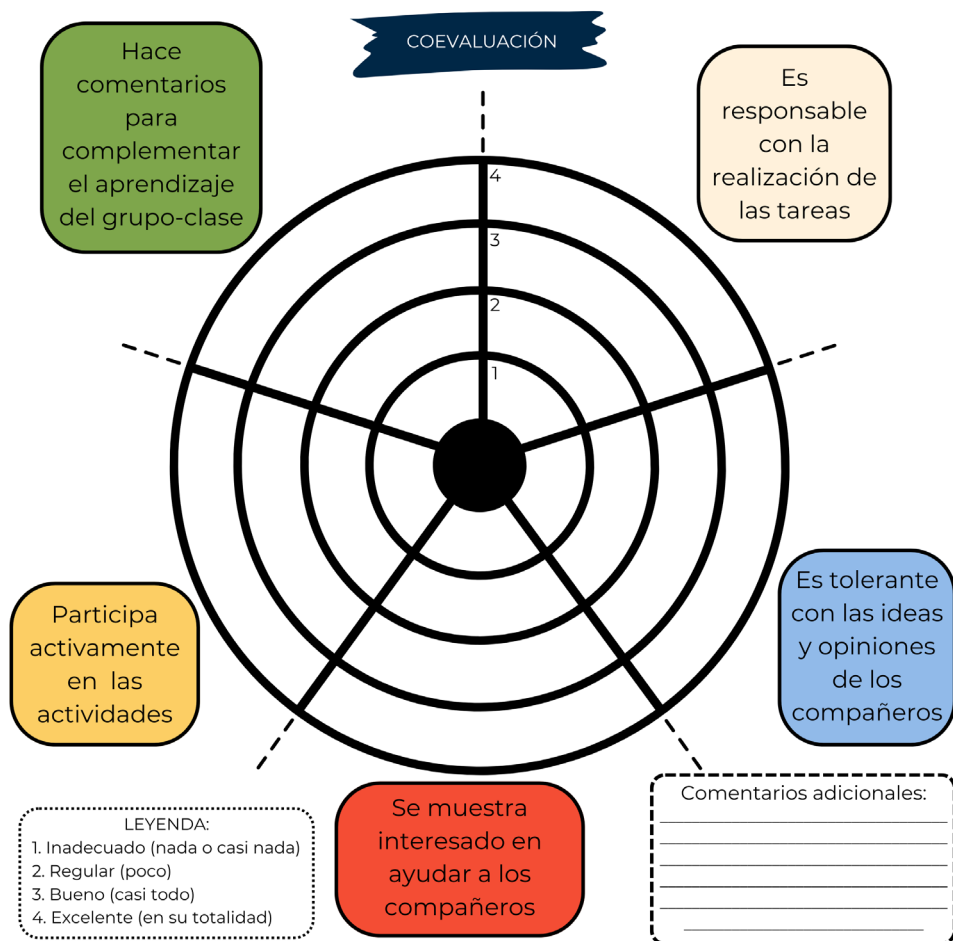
COEVALUACIÓN

Hace comentarios para complementar el aprendizaje del grupo-clase

Es responsable con la realización de las tareas

4
3
2
1

Participa activamente en las actividades

Es tolerante con las ideas y opiniones de los compañeros

LEYENDA:
1. Inadecuado (nada o casi nada)
2. Regular (poco)
3. Bueno (casi todo)
4. Excelente (en su totalidad)

Se muestra interesado en ayudar a los compañeros

Comentarios adicionales: